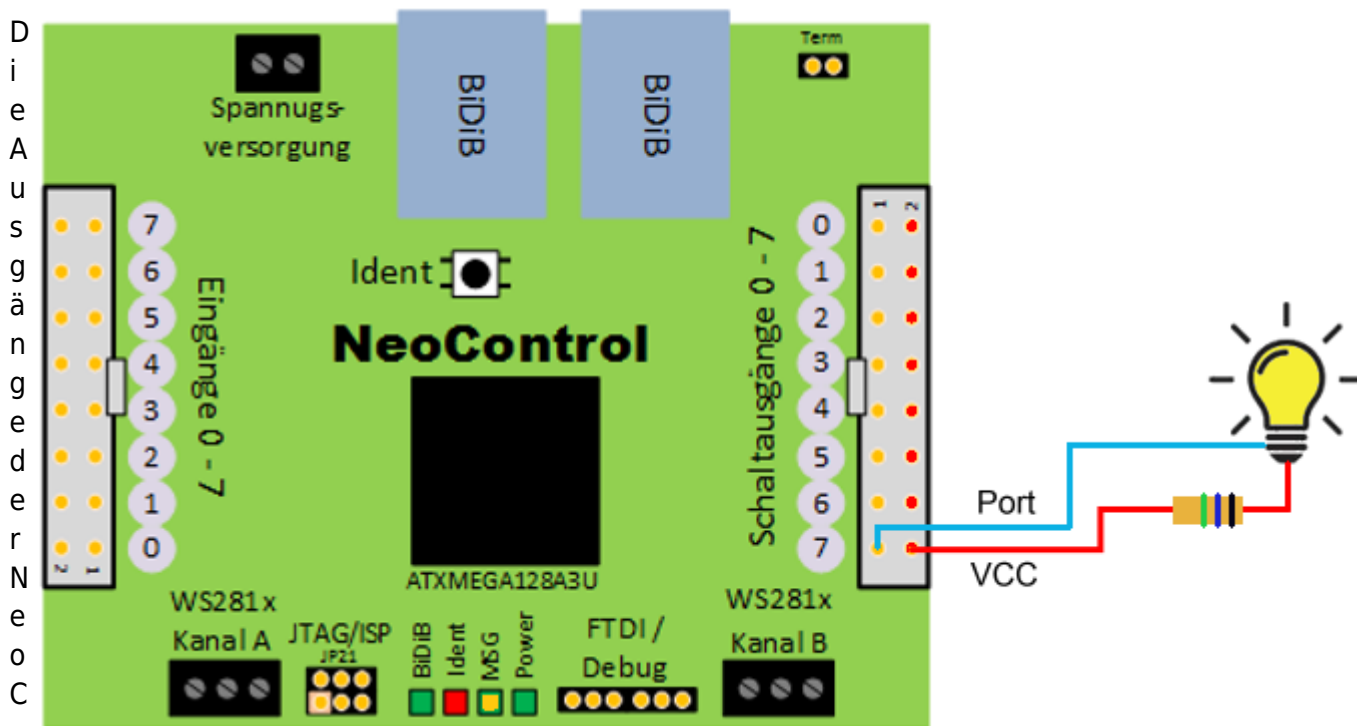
Die Ausgänge der NeoC

Spannugs-versorgung

BiDiB

BiDiB

Term

Ident

NeoControl

Eingänge 0 - 7

7
6
5
4
3
2
1
0

2 1

Schaltausgänge 0 - 7

0
1
2
3
4
5
6
7

1 2

ATXMEGA128A3U

WS281x
Kanal A

JTAG/ISP
JP21

BiDiB
Ident
MSG
Power

FTDI /
Debug

WS281x
Kanal B

Port

VCC